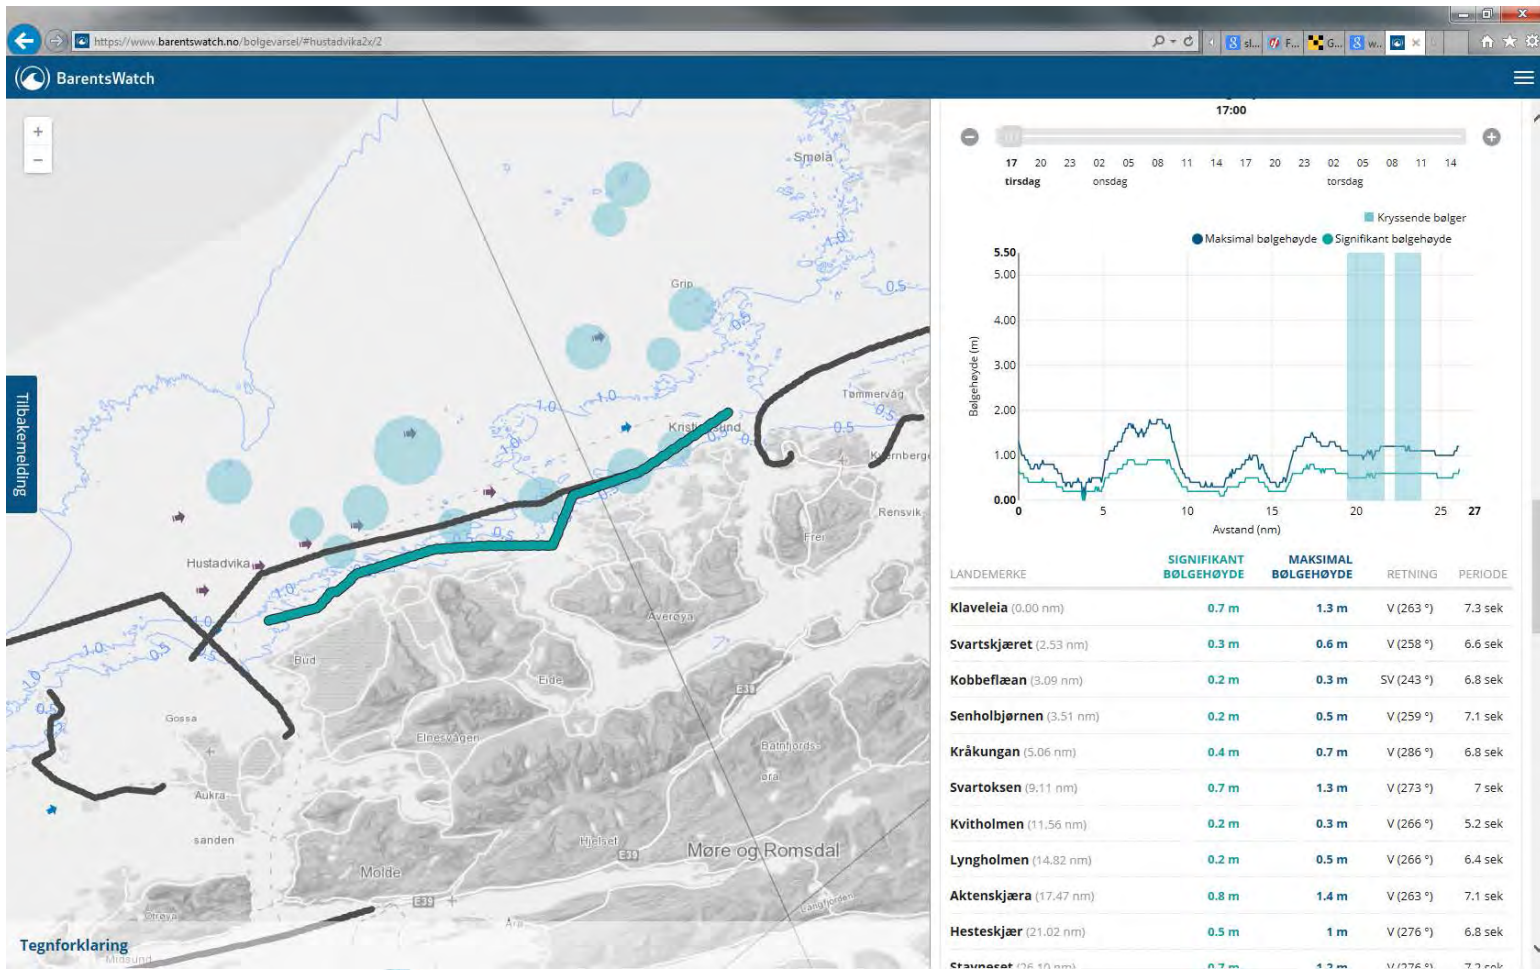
https://www.barentswatch.no/bolgevarsel/#hustadvika2x/2

BarentsWatch

Tilbakemelding

Smøla
Grip
Tømmervåg
Kristiansund
Kvernberget
Rensvik
Frei
Hustadvika
Averøya
Bud
Eide
Gossa
Elnesvågen
Batnfjordsøra
Aukra
sanden
Hjelset
Molde
Møre og Romsdal
Otrøya
Midsund
Langfjorden
E39

Tegnforklaring

17:00

17 20 23 02 05 08 11 14 17 20 23 02 05 08 11 14
tirsdag onsdag torsdag

Kryssende bølger
Maksimal bølgehøyde Signifikant bølgehøyde

Bølgehøyde (m)
5.50
5.00
4.00
3.00
2.00
1.00
0.00

0 5 10 15 20 25 27
Avstand (nm)

| LANDEMERKE | SIGNIFIKANT BØLGEHØYDE | MAKSIMAL BØLGEHØYDE | RETNING | PERIODE |
|---|---|---|---|---|
| Klaveleia (0.00 nm) | 0.7 m | 1.3 m | V (263 °) | 7.3 sek |
| Svartskjæret (2.53 nm) | 0.3 m | 0.6 m | V (258 °) | 6.6 sek |
| Kobbeflæan (3.09 nm) | 0.2 m | 0.3 m | SV (243 °) | 6.8 sek |
| Senholbjørnen (3.51 nm) | 0.2 m | 0.5 m | V (259 °) | 7.1 sek |
| Kråkungan (5.06 nm) | 0.4 m | 0.7 m | V (286 °) | 6.8 sek |
| Svartoksen (9.11 nm) | 0.7 m | 1.3 m | V (273 °) | 7 sek |
| Kvitholmen (11.56 nm) | 0.2 m | 0.3 m | V (266 °) | 5.2 sek |
| Lyngholmen (14.82 nm) | 0.2 m | 0.5 m | V (266 °) | 6.4 sek |
| Aktenskjæra (17.47 nm) | 0.8 m | 1.4 m | V (263 °) | 7.1 sek |
| Hesteskjær (21.02 nm) | 0.5 m | 1 m | V (276 °) | 6.8 sek |
| Stavneset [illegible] | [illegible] | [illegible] | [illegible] | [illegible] |